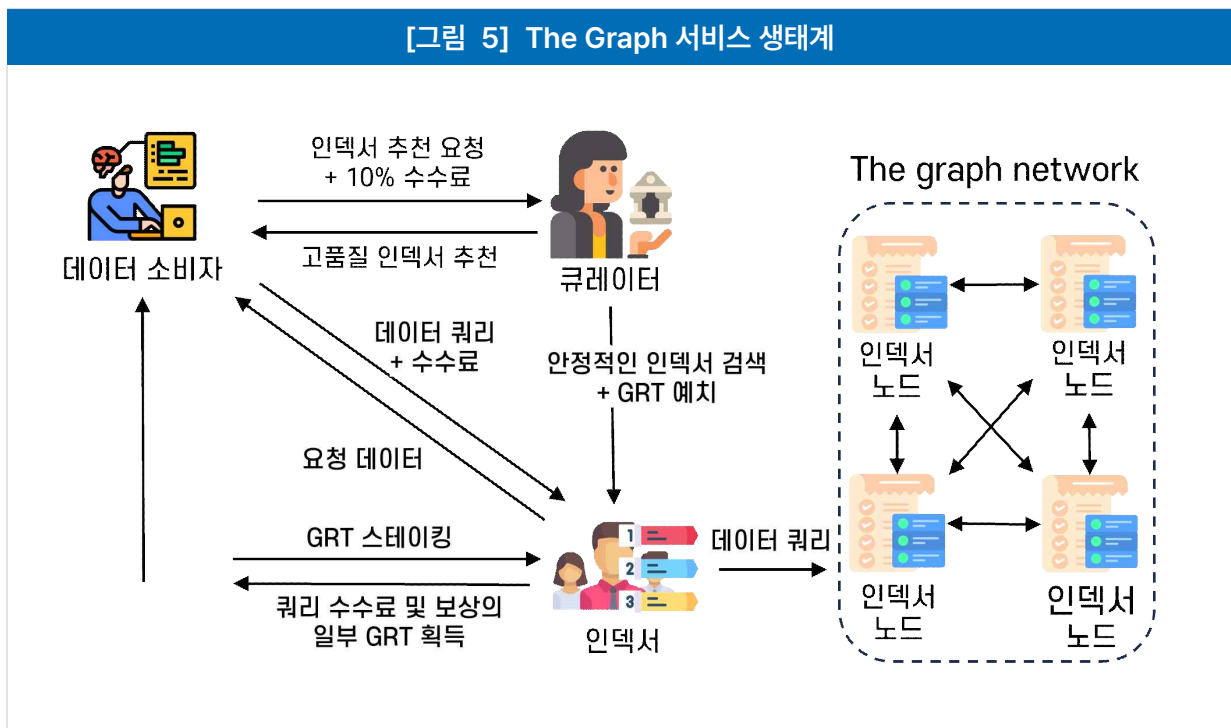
[그림 5] The Graph 서비스 생태계

데이터 소비자

인덱서 추천 요청
+ 10% 수수료

고품질 인덱서 추천

큐레이터

데이터 쿼리
+ 수수료

안정적인 인덱서 검색
+ GRT 예치

요청 데이터

GRT 스테이킹

쿼리 수수료 및 보상의 일부 GRT 획득

1
2
3

인덱서

데이터 쿼리

The graph network

인덱서 노드

인덱서 노드

인덱서 노드

인덱서 노드